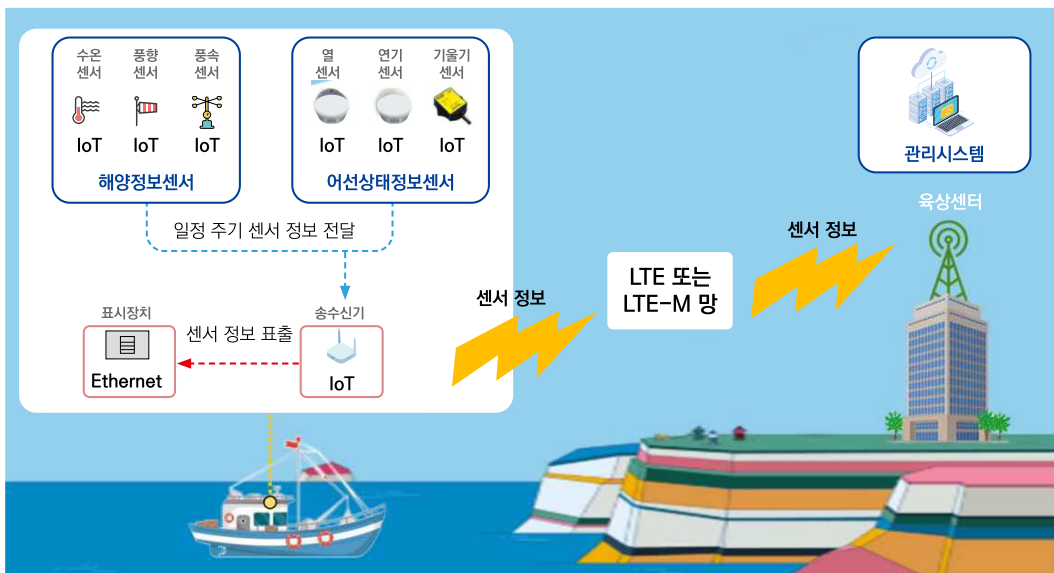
수온
센서

풍향
센서

풍속
센서

IoT IoT IoT

해양정보센서

열
센서

연기
센서

기울기
센서

IoT IoT IoT

어선상태정보센서

일정 주기 센서 정보 전달

표시장치

Ethernet

센서 정보 표출

송수신기

IoT

센서 정보

LTE 또는
LTE-M 망

센서 정보

관리시스템

육상센터